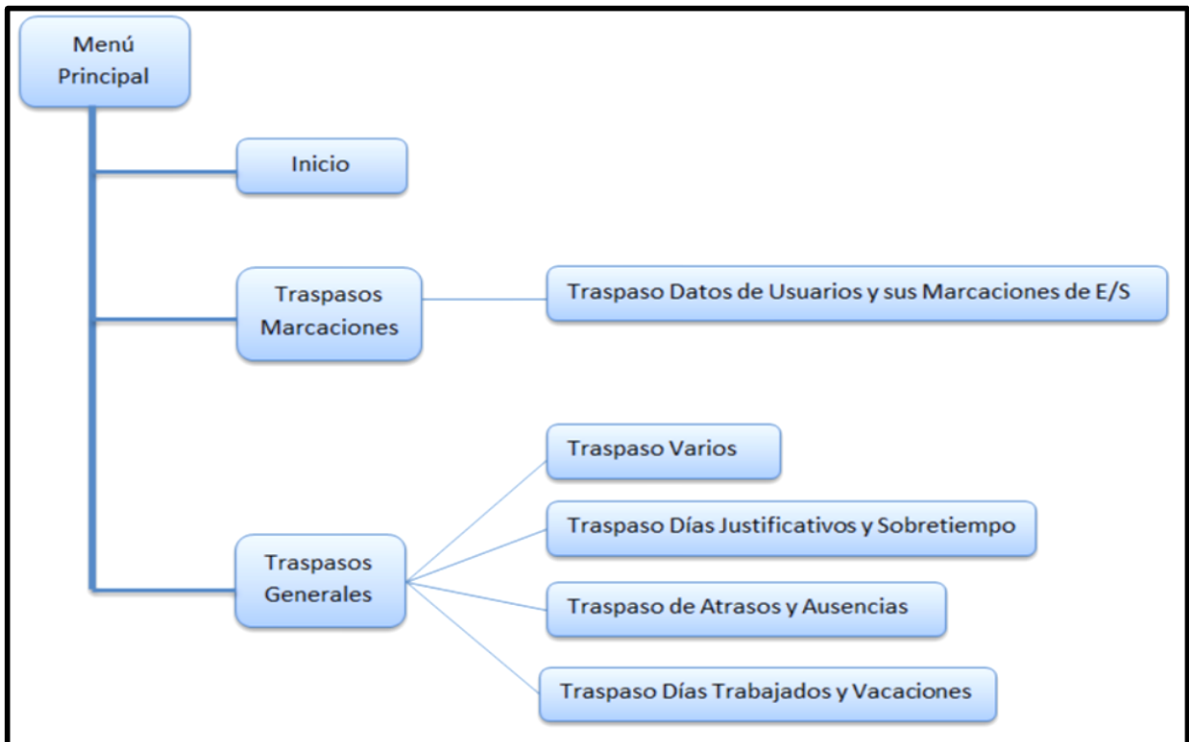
Menú Principal

Inicio

Traspasos Marcaciones

Traspaso Datos de Usuarios y sus Marcaciones de E/S

Traspasos Generales

Traspaso Varios

Traspaso Días Justificativos y Sobretiempo

Traspaso de Atrasos y Ausencias

Traspaso Días Trabajados y Vacaciones